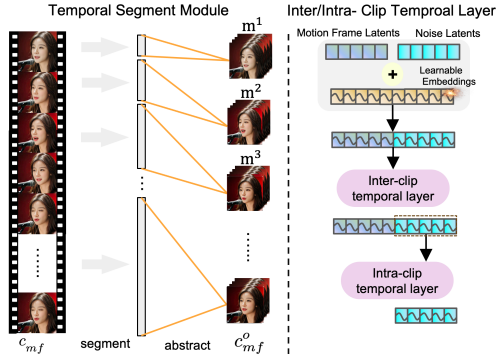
Temporal Segment Module

Inter/Intra- Clip Temproal Layer

$m^1$

$m^2$

$m^3$

$c_{mf}$

segment

abstract

$c_{mf}^o$

Motion Frame Latents

Noise Latents

Learnable Embeddings

Inter-clip temporal layer

Intra-clip temporal layer